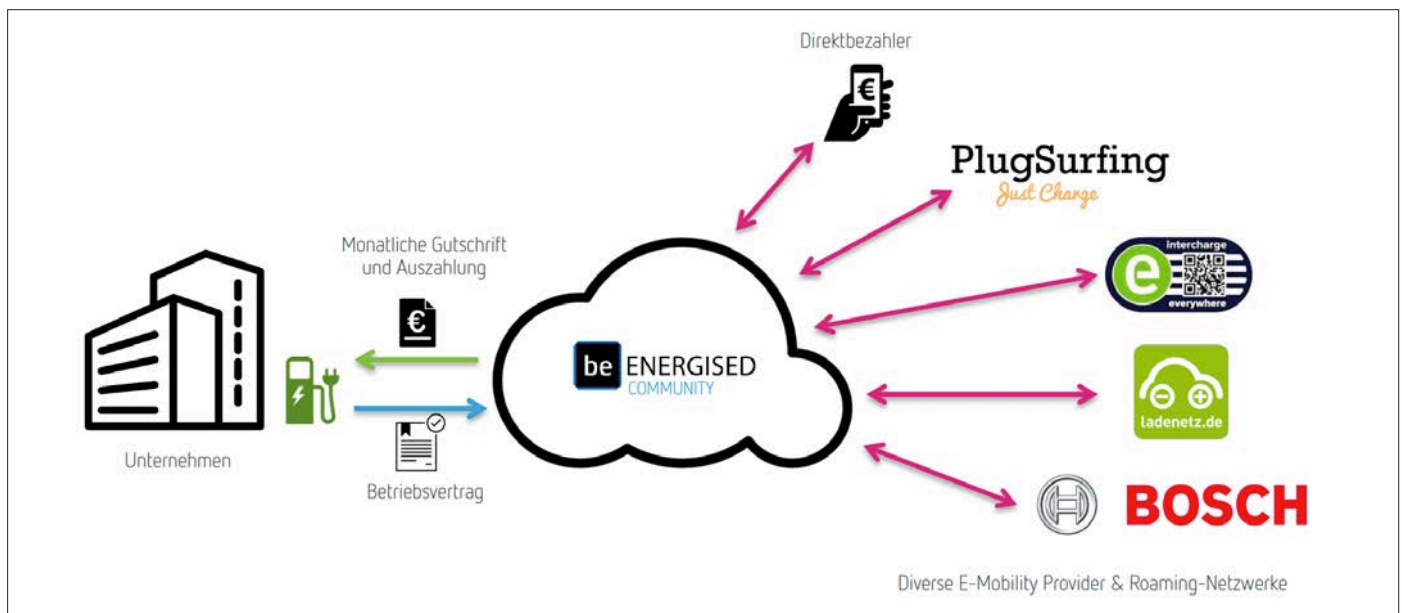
Direktbezahler

€

PlugSurfing
Just Charge

intercharge
e
everywhere

Monatliche Gutschrift und Auszahlung

€

be ENERGISED
COMMUNITY

ladenetz.de

Unternehmen

Betriebsvertrag

BOSCH

Diverse E-Mobility Provider & Roaming-Netzwerke